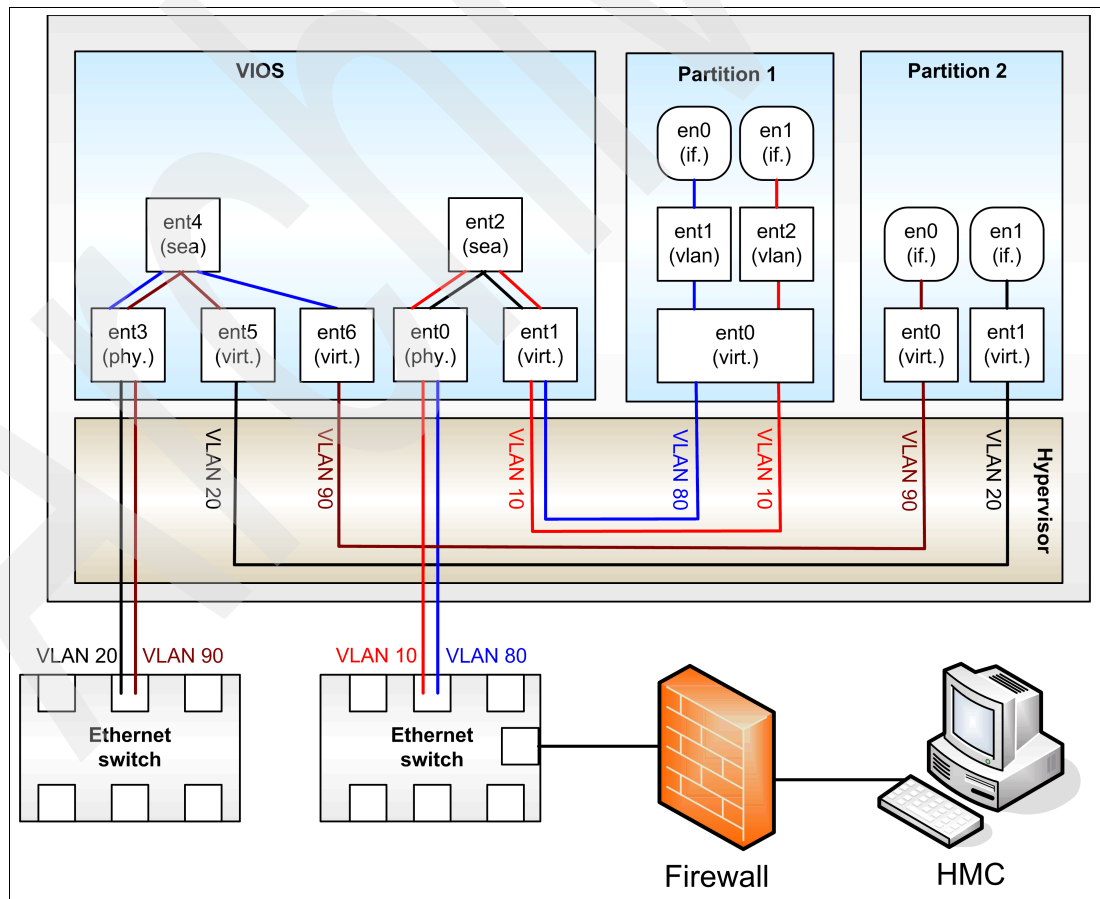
VIOS

Partition 1

Partition 2

ent4
(sea)

ent2
(sea)

en0
(if.)

en1
(if.)

ent1
(vlan)

ent2
(vlan)

en0
(if.)

en1
(if.)

ent3
(phy.)

ent5
(virt.)

ent6
(virt.)

ent0
(phy.)

ent1
(virt.)

ent0
(virt.)

ent0
(virt.)

ent1
(virt.)

VLAN 20

VLAN 90

VLAN 10

VLAN 80

VLAN 10

VLAN 90

VLAN 20

Hypervisor

VLAN 20

VLAN 90

VLAN 10

VLAN 80

Ethernet
switch

Ethernet
switch

Firewall

HMC